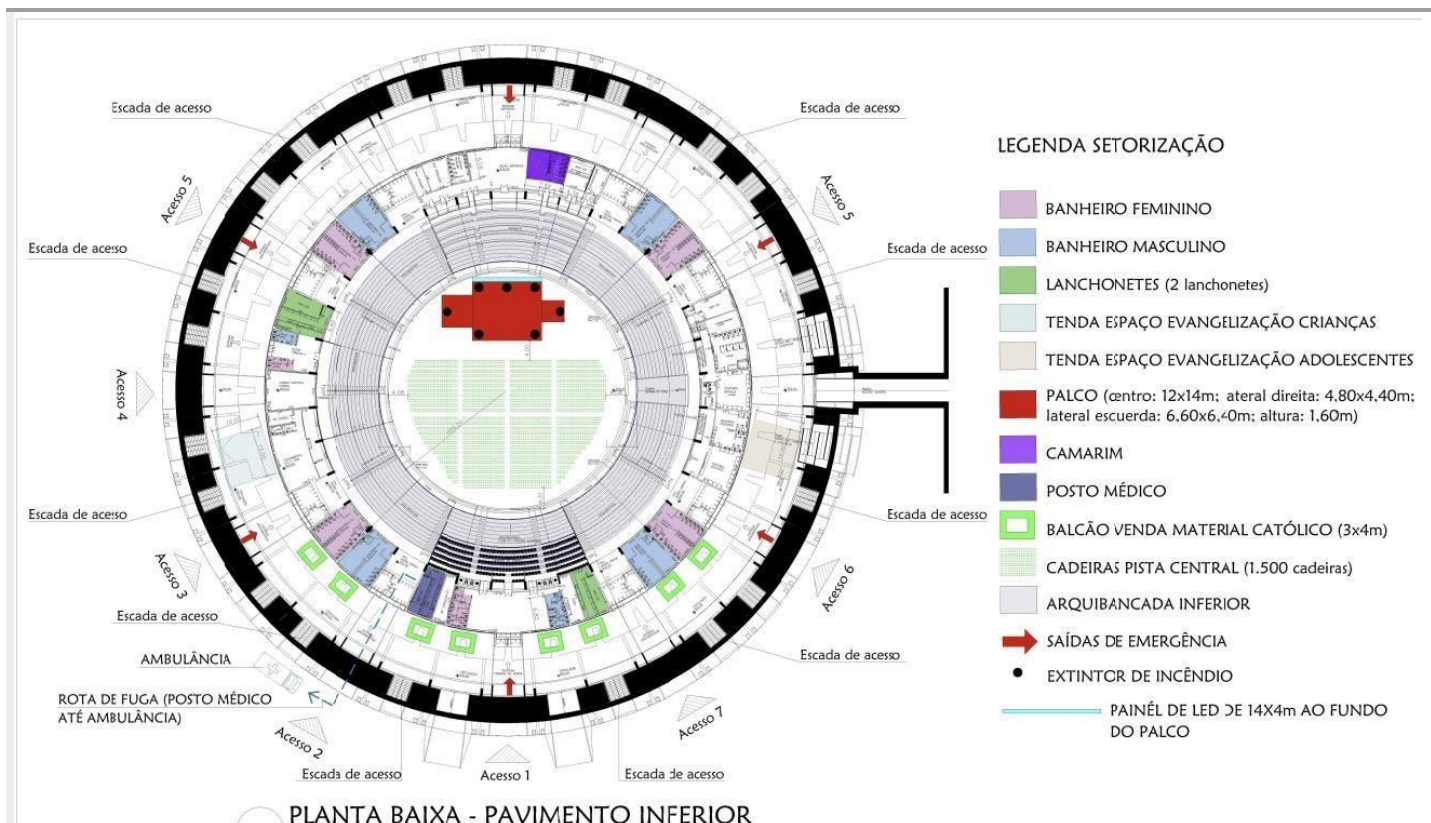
Escada de acesso

Escada de acesso

Acesso 5

Acesso 5

Escada de acesso

Escada de acesso

Acesso 4

Escada de acesso

Escada de acesso

Acesso 3

Acesso 6

Escada de acesso

Escada de acesso

AMBULÂNCIA

ROTA DE FUGA (POSTO MÉDICO ATÉ AMBULÂNCIA)

Acesso 2

Acesso 7

Escada de acesso

Acesso 1

Escada de acesso

LEGENDA SETORIZAÇÃO

BANHEIRO FEMININO

BANHEIRO MASCULINO

LANCHONETES (2 lanchonetes)

TENDA ESPAÇO EVANGELIZAÇÃO CRIANÇAS

TENDA ESPAÇO EVANGELIZAÇÃO ADOLESCENTES

PALCO (centro: 12x14m; ateral direita: 4,80x4,40m; lateral escuerda: 6,60x6,40m; altura: 1,60m)

CAMARIM

POSTO MÉDICO

BALCÃO VENDA MATERIAL CATÓLICO (3x4m)

CADEIRAS PISTA CENTRAL (1.500 cadeiras)

ARQUIBANCADA INFERIOR

SAÍDAS DE EMERGÊNCIA

EXTINTOR DE INCÊNDIO

PAINÉL DE LED DE 14X4m AO FUNDO DO PALCO

PLANTA BAIXA - PAVIMENTO INFERIOR